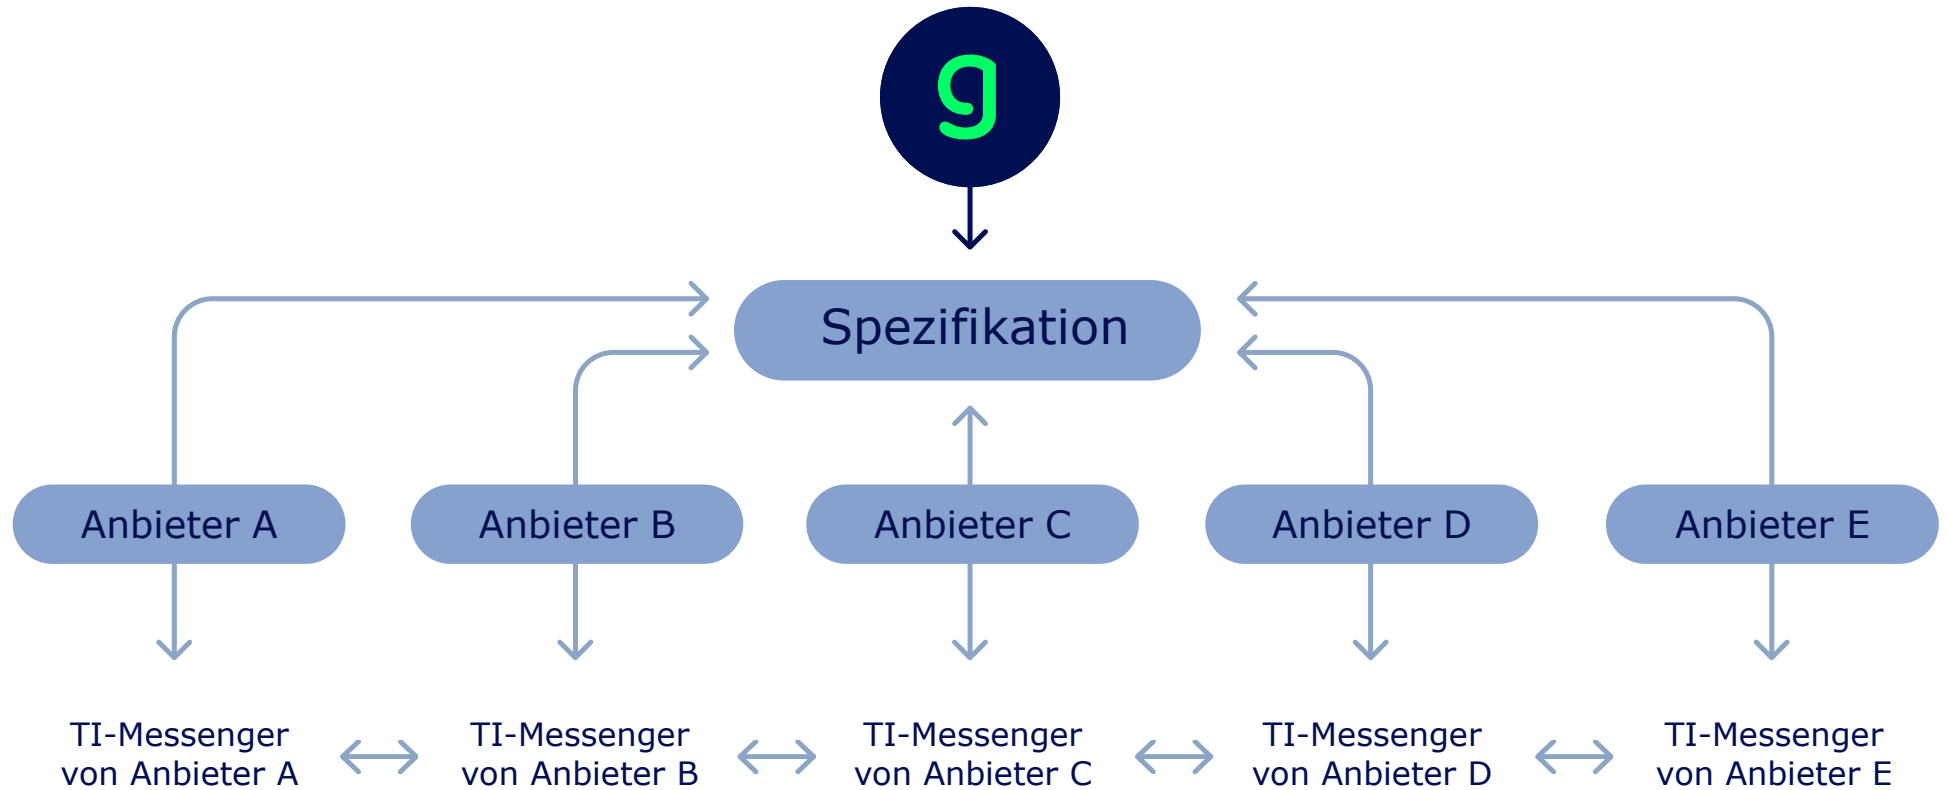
g

Spezifikation

Anbieter A

Anbieter B

Anbieter C

Anbieter D

Anbieter E

TI-Messenger von Anbieter A

TI-Messenger von Anbieter B

TI-Messenger von Anbieter C

TI-Messenger von Anbieter D

TI-Messenger von Anbieter E